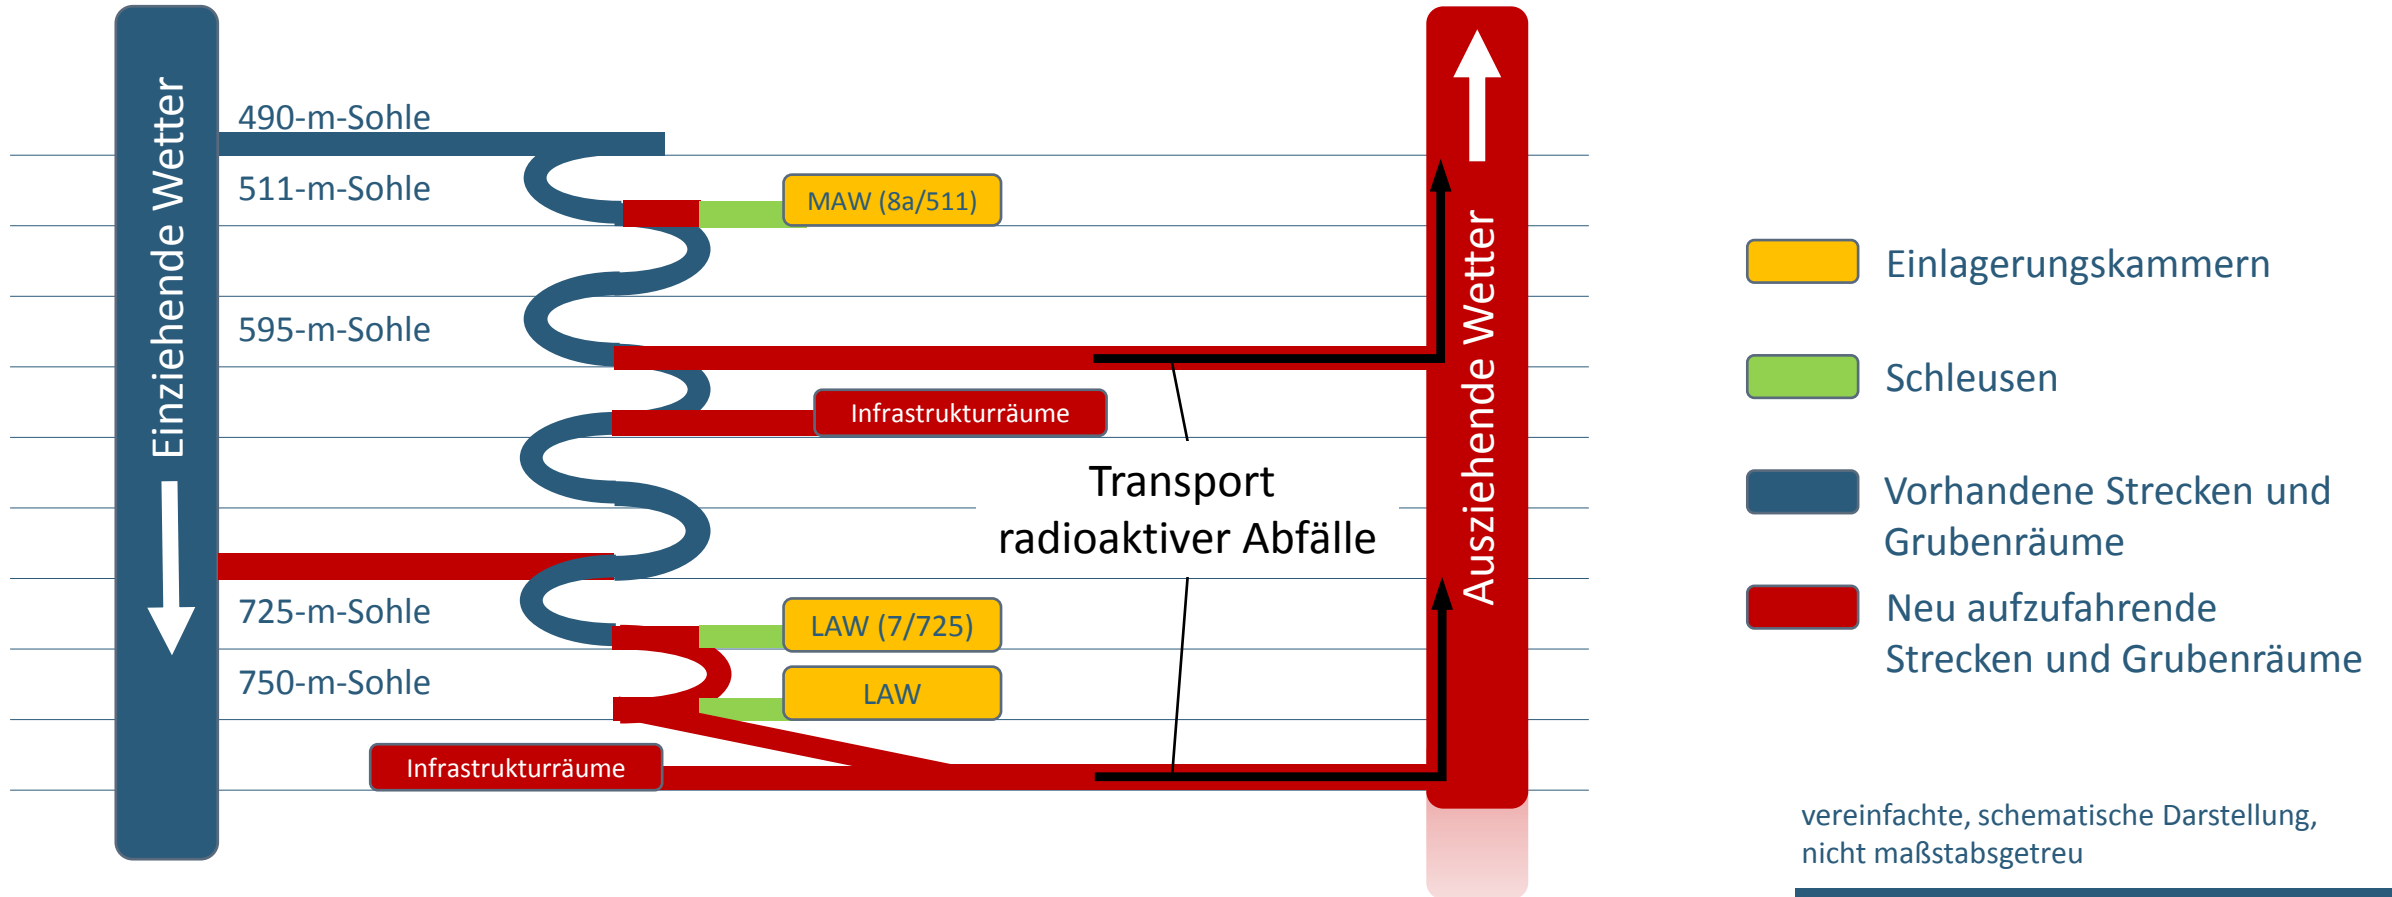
Einziehende Wetter

490-m-Sohle

511-m-Sohle

MAW (8a/511)

595-m-Sohle

Infrastrukturräume

Transport radioaktiver Abfälle

725-m-Sohle

LAW (7/725)

750-m-Sohle

LAW

Infrastrukturräume

Ausziehende Wetter

Einlagerungskammern

Schleusen

Vorhandene Strecken und Grubenräume

Neu aufzufahrende Strecken und Grubenräume

vereinfachte, schematische Darstellung, nicht maßstabsgetreu